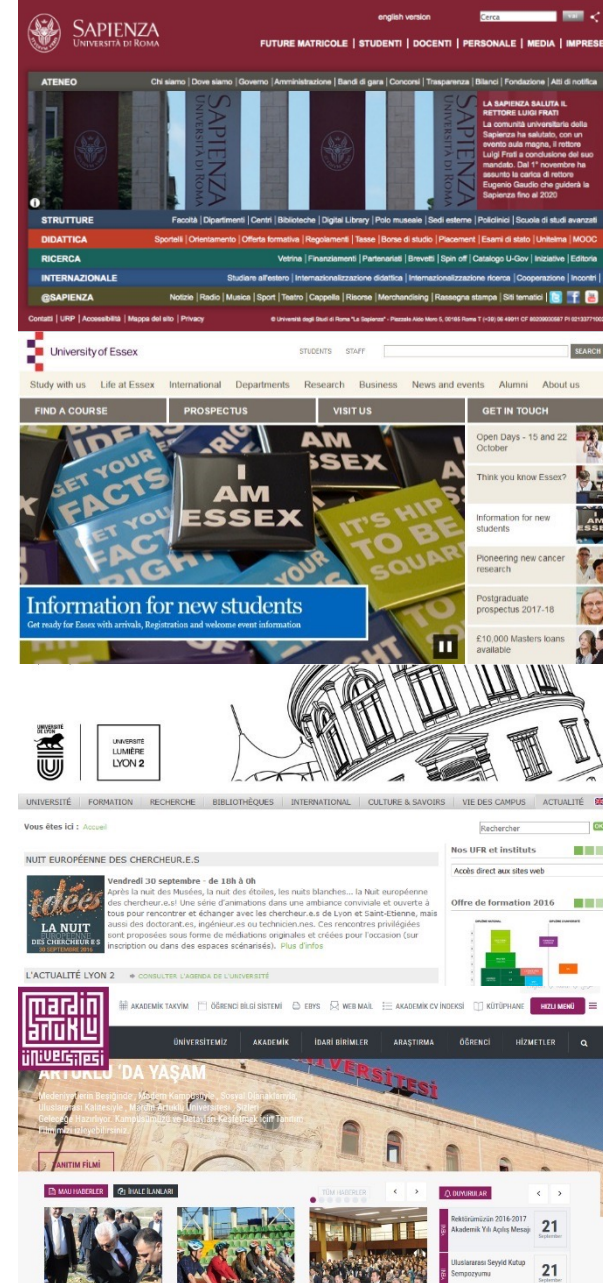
SAPIENZA
UNIVERSITÀ DI ROMA

english version
Cerca

FUTURE MATRICOLE | STUDENTI | DOCENTI | PERSONALE | MEDIA | IMPRESE

ATENEO
Chi siamo | Dove siamo | Governo | Amministrazione | Bandi di gara | Concorsi | Trasparenza | Bilanci | Fondazione | Atti di notifica

LA SAPIENZA SALUTA IL RETTORE LUIGI FRATI
La comunità universitaria della Sapienza ha salutato, con un evento aula magna, il rettore Luigi Frati a conclusione del suo mandato. Dal 1° novembre ha assunto la carica di rettore Eugenio Gaudio che guiderà la Sapienza fino al 2020

STRUTTURE
Facoltà | Dipartimenti | Centri | Biblioteche | Digital Library | Polo museale | Sedi esterne | Policlinici | Scuola di studi avanzati

DIDATTICA
Sportelli | Orientamento | Offerta formativa | Regolamenti | Tasse | Borse di studio | Placement | Esami di stato | Unitelma | MOOC

RICERCA
Vetrina | Finanziamenti | Partenariati | Brevetti | Spin off | Catalogo U-Gov | Iniziative | Editoria

INTERNAZIONALE
Studiare all'estero | Internazionalizzazione didattica | Internazionalizzazione ricerca | Cooperazione | Incontri |

@SAPIENZA
Notizie | Radio | Musica | Sport | Teatro | Cappella | Risorse | Merchandising | Rassegna stampa | Siti tematici |

Contatti | URP | Accessibilità | Mappa del sito | Privacy
© Università degli Studi di Roma "La Sapienza" - Piazzale Aldo Moro 5, 00185 Roma T (+39) 06 49911 CF 80209930587 PI 02133771002

University of Essex
STUDENTS STAFF SEARCH

Study with us Life at Essex International Departments Research Business News and events Alumni About us

FIND A COURSE PROSPECTUS VISIT US GET IN TOUCH

GET YOUR FACTS RIGHT
I AM ESSEX
IT'S HIP TO BE SQUARE

Information for new students
Get ready for Essex with arrivals, Registration and welcome event information

Open Days - 15 and 22 October
Think you know Essex?
Information for new students
Pioneering new cancer research
Postgraduate prospectus 2017-18
£10,000 Masters loans available

UNIVERSITÉ DE LYON
UNIVERSITÉ LUMIÈRE LYON 2

UNIVERSITÉ | FORMATION | RECHERCHE | BIBLIOTHÈQUES | INTERNATIONAL | CULTURE & SAVOIRS | VIE DES CAMPUS | ACTUALITÉ

Vous êtes ici : Accueil
Rechercher OK

NUIT EUROPÉENNE DES CHERCHEUR.E.S

idées
LA NUIT EUROPÉENNE DES CHERCHEUR.E.S
30 SEPTEMBRE 2016

Vendredi 30 septembre - de 18h à 0h
Après la nuit des Musées, la nuit des étoiles, les nuits blanches... la Nuit européenne des chercheur.e.s! Une série d'animations dans une ambiance conviviale et ouverte à tous pour rencontrer et échanger avec les chercheur.e.s de Lyon et Saint-Etienne, mais aussi des doctorant.es, ingénieur.es ou technicien.nes. Ces rencontres privilégiées sont proposées sous forms de médiations originales et créées pour l'occasion (sur inscription ou dans des espaces scénarisés). Plus d'infos

Nos UFR et instituts
Accès direct aux sites web
Offre de formation 2016

L'ACTUALITÉ LYON 2
CONSULTER L'AGENDA DE L'UNIVERSITÉ

mardin artuklu üniversitesi

AKADEMİK TAKVİM ÖĞRENCİ BİLGİ SİSTEMİ EBYS WEB MAIL AKADEMİK CV İNDEKSİ KÜTÜPHANE HIZLI MENÜ

ÜNİVERSİTEMİZ AKADEMİK İDARİ BİRİMLER ARAŞTIRMA ÖĞRENCİ HİZMETLER

ARTUKLU'DA YAŞAM
Medeniyetlerin Beşiğinde, Modern Kampüsüyle, Sosyal Olanaklarıyla, Uluslararası Kalitesiyle, Mardin Artuklu Üniversitesi, Sizleri Geleceğe Hazırlıyor. Kampüsümüzü ve Detayları Keşfetmek için Tanıtım Filmimizi İzleyebilirsiniz

TANITIM FİLMİ

MAÜ HABERLER İHALE İLANLARI
TÜM HABERLER
DUYURULAR

Rektörümüzün 2016-2017 Akademik Yılı Açılış Mesajı 21 September
Uluslararası Seyyid Kutup Sempozyumu 21 September